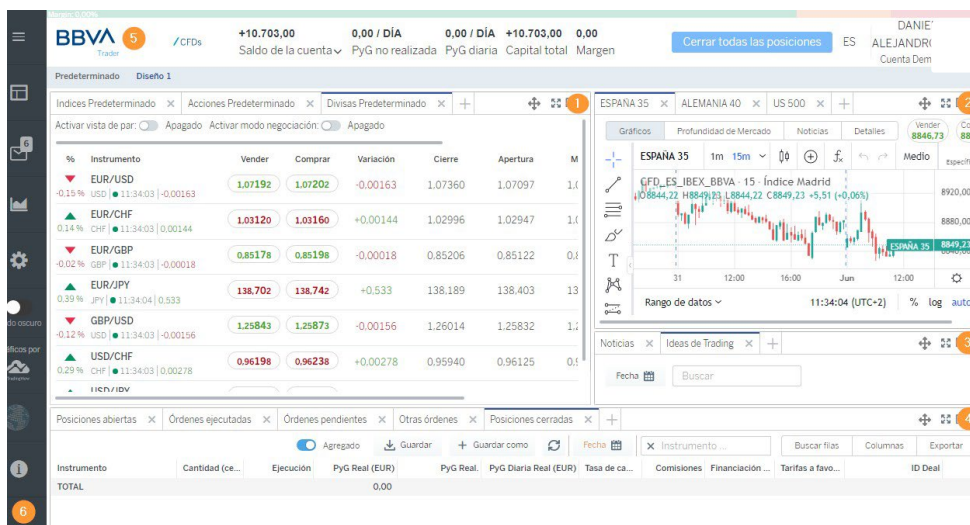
Margen: 0,00%

BBVA Trader 5 CFDs

+10.703,00 Saldo de la cuenta
0,00 / DÍA PyG no realizada
0,00 / DÍA PyG diaria
+10.703,00 Capital total
0,00 Margen

Cerrar todas las posiciones

ES

DANIE ALEJANDR Cuenta Dem

Predeterminado Diseño 1

Indices Predeterminado × Acciones Predeterminado × Divisas Predeterminado × + 1

Activar vista de par: Apagado Activar modo negociación: Apagado

| % | Instrumento | Vender | Comprar | Variación | Cierre | Apertura | M |
|---|---|---|---|---|---|---|---|
| -0,15 % | EUR/USD USD 11:34:03 -0,00163 | 1,07192 | 1,07202 | -0,00163 | 1,07360 | 1,07097 | 1,( |
| 0,14 % | EUR/CHF CHF 11:34:03 0,00144 | 1,03120 | 1,03160 | +0,00144 | 1,02996 | 1,02947 | 1,( |
| -0,02 % | EUR/GBP GBP 11:34:03 -0,00018 | 0,85178 | 0,85198 | -0,00018 | 0,85206 | 0,85122 | 0,8 |
| 0,39 % | EUR/JPY JPY 11:34:04 0,533 | 138,702 | 138,742 | +0,533 | 138,189 | 138,403 | 13 |
| -0,12 % | GBP/USD USD 11:34:03 -0,00156 | 1,25843 | 1,25873 | -0,00156 | 1,26014 | 1,25832 | 1,2 |
| 0,29 % | USD/CHF CHF 11:34:03 0,00278 | 0,96198 | 0,96238 | +0,00278 | 0,95940 | 0,96125 | 0,9 |
| | USD/JPY | | | | | | |

ESPAÑA 35 × ALEMANIA 40 × US 500 × + 2

Gráficos Profundidad de Mercado Noticias Detalles Vender 8846,73 Co 88

ESPAÑA 35 1m 15m Medio Específ

CFD_ES_IBEX_BBVA · 15 · Índice Madrid
O8844,22 H8849,23 L8844,22 C8849,23 +5,51 (+0,06%)

8920,00
8880,00
ESPAÑA 35 8849,23

31 12:00 16:00 Jun 12:00

Rango de datos 11:34:04 (UTC+2) % log auto

Noticias × Ideas de Trading × + 3

Fecha Buscar

Posiciones abiertas × Órdenes ejecutadas × Órdenes pendientes × Otras órdenes × Posiciones cerradas × + 4

Agregado Guardar + Guardar como Fecha × Instrumento ... Buscar filas Columnas Exportar

| Instrumento | Cantidad (ce... | Ejecución | PyG Real (EUR) | PyG Real. | PyG Diaria Real (EUR) | Tasa de ca... | Comisiones | Financiación ... | Tarifas a favo... | ID Deal |
|---|---|---|---|---|---|---|---|---|---|---|
| TOTAL | | | 0,00 | | | | | | | |

do oscuro
áficos por
6